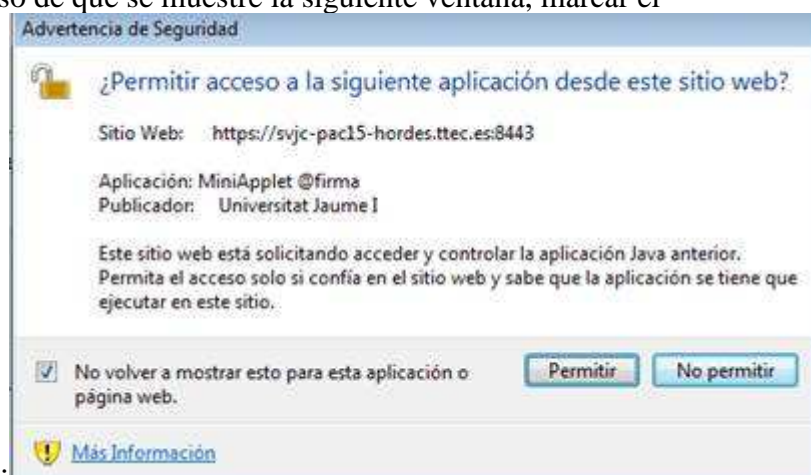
so de que se muestre la siguiente ventana, marcar el

Advertencia de Seguridad

¿Permitir acceso a la siguiente aplicación desde este sitio web?

Sitio Web: https://svjc-pac15-hordes.ttec.es:8443

Aplicación: MiniApplet @firma
Publicador: Universitat Jaume I

Este sitio web está solicitando acceder y controlar la aplicación Java anterior. Permita el acceso solo si confía en el sitio web y sabe que la aplicación se tiene que ejecutar en este sitio.

No volver a mostrar esto para esta aplicación o página web.

Permitir

No permitir

Más Información

.